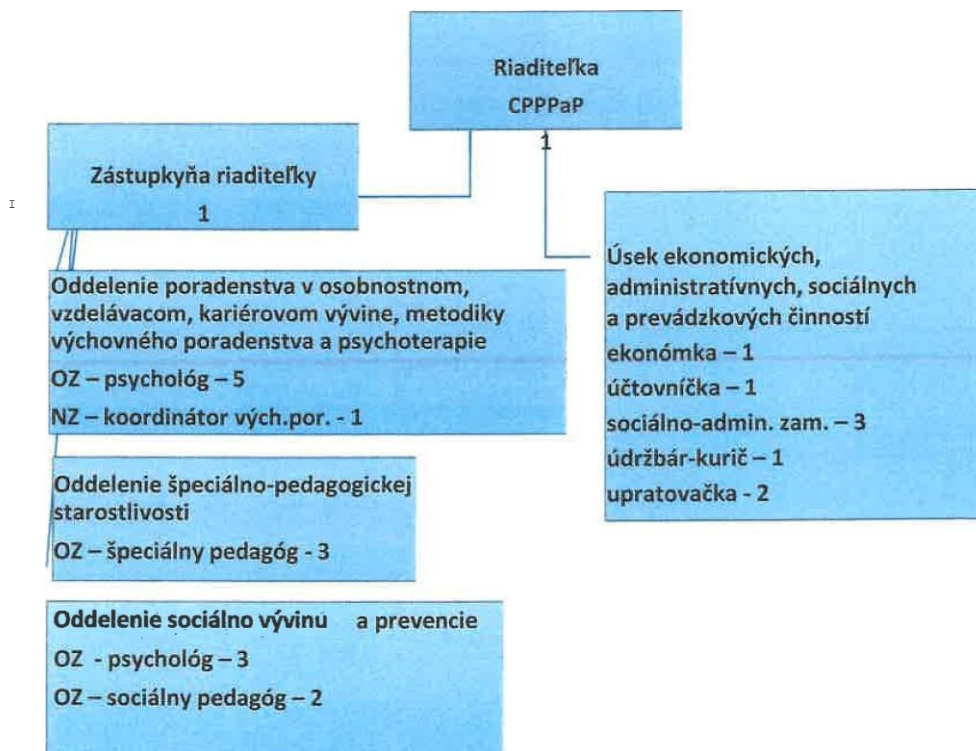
Riaditeľka
CPPPaP
1

Zástupkyňa riaditeľky
1

Úsek ekonomických, administratívnych, sociálnych a prevádzkových činností
ekonómka – 1
účtovníčka – 1
sociálno-admin. zam. – 3
údržbár-kurič – 1
upratovačka - 2

Oddelenie poradenstva v osobnostnom, vzdelávacom, kariérovom vývine, metodiky výchovného poradenstva a psychoterapie
OZ – psychológ – 5
NZ – koordinátor vých.por. - 1

Oddelenie špeciálno-pedagogickej starostlivosti
OZ – špeciálny pedagóg - 3

Oddelenie sociálno vývinu a prevencie
OZ - psychológ – 3
OZ – sociálny pedagóg – 2